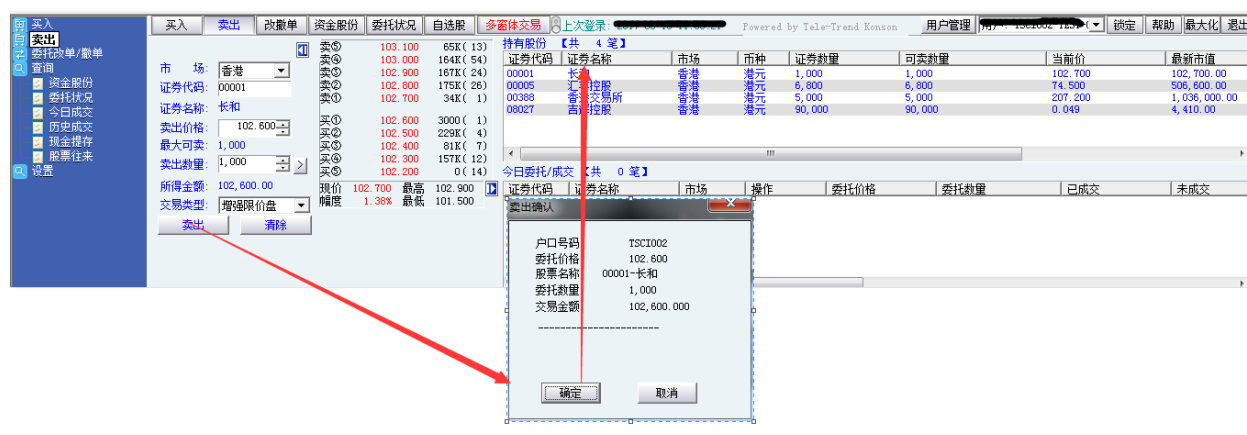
买入
卖出
委托改单/撤单
查询
资金股份
委托状况
今日成交
历史成交
现金提存
股票往来
设置

买入 | 卖出 | 改撤单 | 资金股份 | 委托状况 | 自选股 | 多窗体交易 | 上次登录: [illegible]
Powered by Tele-Trend Konson
用户管理 | 用户: TSCI002 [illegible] | 锁定 | 帮助 | 最大化 | 退出

市场: 香港
证券代码: 00001
证券名称: 长和
卖出价格: 102.600
最大可卖: 1,000
卖出数量: 1,000
所得金额: 102,600.00
交易类型: 增强限价盘
卖出 | 清除

| | | |
|---|---|---|
| 卖⑤ | 103.100 | 65K( 13) |
| 卖④ | 103.000 | 164K( 54) |
| 卖③ | 102.900 | 167K( 24) |
| 卖② | 102.800 | 175K( 26) |
| 卖① | 102.700 | 34K( 1) |
| 买① | 102.600 | 3000( 1) |
| 买② | 102.500 | 229K( 4) |
| 买③ | 102.400 | 81K( 7) |
| 买④ | 102.300 | 157K( 12) |
| 买⑤ | 102.200 | 0( 14) |

现价 102.700 最高 102.900
幅度 1.38% 最低 101.500

持有股份 【共 4 笔】
| 证券代码 | 证券名称 | 市场 | 币种 | 证券数量 | 可卖数量 | 当前价 | 最新市值 |
|---|---|---|---|---|---|---|---|
| 00001 | 长和 | 香港 | 港元 | 1,000 | 1,000 | 102.700 | 102,700.00 |
| 00005 | 汇丰控股 | 香港 | 港元 | 6,800 | 6,800 | 74.500 | 506,600.00 |
| 00388 | 香港交易所 | 香港 | 港元 | 5,000 | 5,000 | 207.200 | 1,036,000.00 |
| 08027 | 吉辉控股 | 香港 | 港元 | 90,000 | 90,000 | 0.049 | 4,410.00 |

今日委托/成交 【共 0 笔】
| 证券代码 | 证券名称 | 市场 | 操作 | 委托价格 | 委托数量 | 已成交 | 未成交 |
|---|---|---|---|---|---|---|---|

卖出确认
户口号码 TSCI002
委托价格 102.600
股票名称 00001-长和
委托数量 1,000
交易金额 102,600.000
------------------------
确定 | 取消